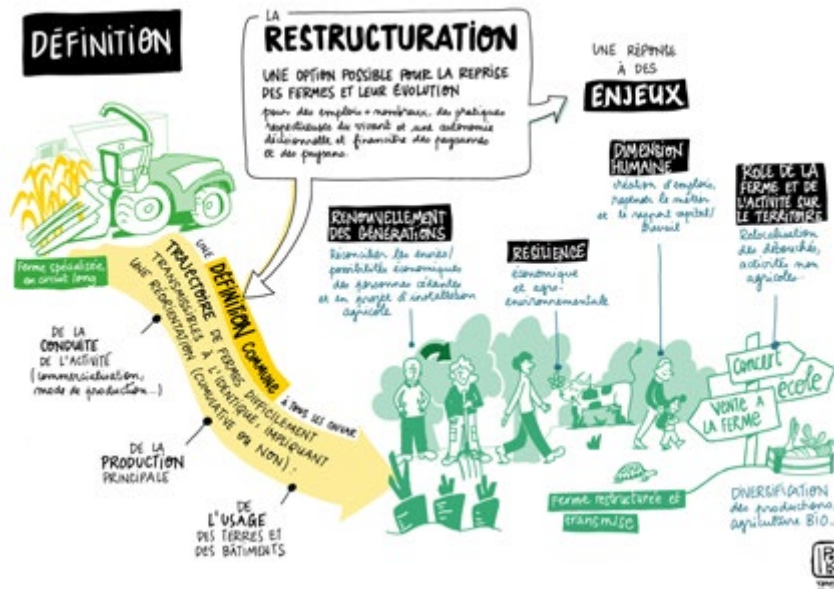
DÉFINITION

LA
RESTRUCTURATION

UNE OPTION POSSIBLE POUR LA REPRISE DES FERMES ET LEUR ÉVOLUTION

pour des emplois + nombreux, des pratiques respectueuses du vivant et une autonomie décisionnelle et financière des paysannes et des paysans

UNE RÉPONSE À DES
ENJEUX

Ferme spécialisée en circuit long

UNE DÉFINITION COMMUNE À TOUS SES ENJEUX
TRAJECTOIRE DE FERMES DIFFICILEMENT TRANSMISSIBLES À L'IDENTIQUE, IMPLIQUANT UNE RÉORIENTATION (COLLECTIVE OU NON)

DE LA CONDUITE DE L'ACTIVITÉ (commercialisation, mode de production...)

DE LA PRODUCTION PRINCIPALE

DE L'USAGE DES TERRES ET DES BÂTIMENTS

RENOUVELLEMENT DES GÉNÉRATIONS
Réconcilier les envies/possibilités économiques des personnes cédantes et en projet d'installation agricole

RÉSILIENCE
économique et agro-environnementale

DIMENSION HUMAINE
création d'emplois, rajeunir le métier et le rapport capital/travail

RÔLE DE LA FERME ET DE L'ACTIVITÉ SUR LE TERRITOIRE
Relocalisation des débouchés, activités non agricoles

CONCERT
école
VENTE À LA FERME

Ferme restructurée et transmise

DIVERSIFICATION des productions, agriculture BIO...